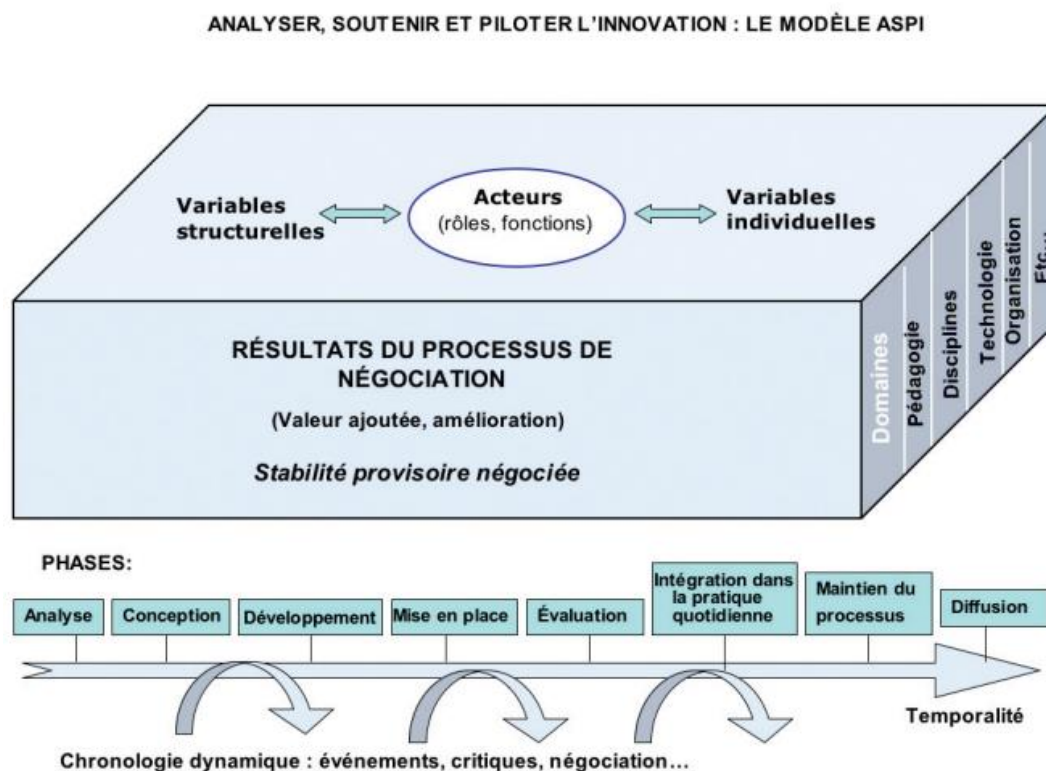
ANALYSER, SOUTENIR ET PILOTER L'INNOVATION : LE MODÈLE ASPI

Variables structurelles

Acteurs
(rôles, fonctions)

Variables individuelles

RÉSULTATS DU PROCESSUS DE NÉGOCIATION

(Valeur ajoutée, amélioration)

Stabilité provisoire négociée

Domaines
Pédagogie
Disciplines
Technologie
Organisation
Etc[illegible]

PHASES:

Analyse
Conception
Développement
Mise en place
Évaluation
Intégration dans la pratique quotidienne
Maintien du processus
Diffusion

Temporalité

Chronologie dynamique : événements, critiques, négociation…